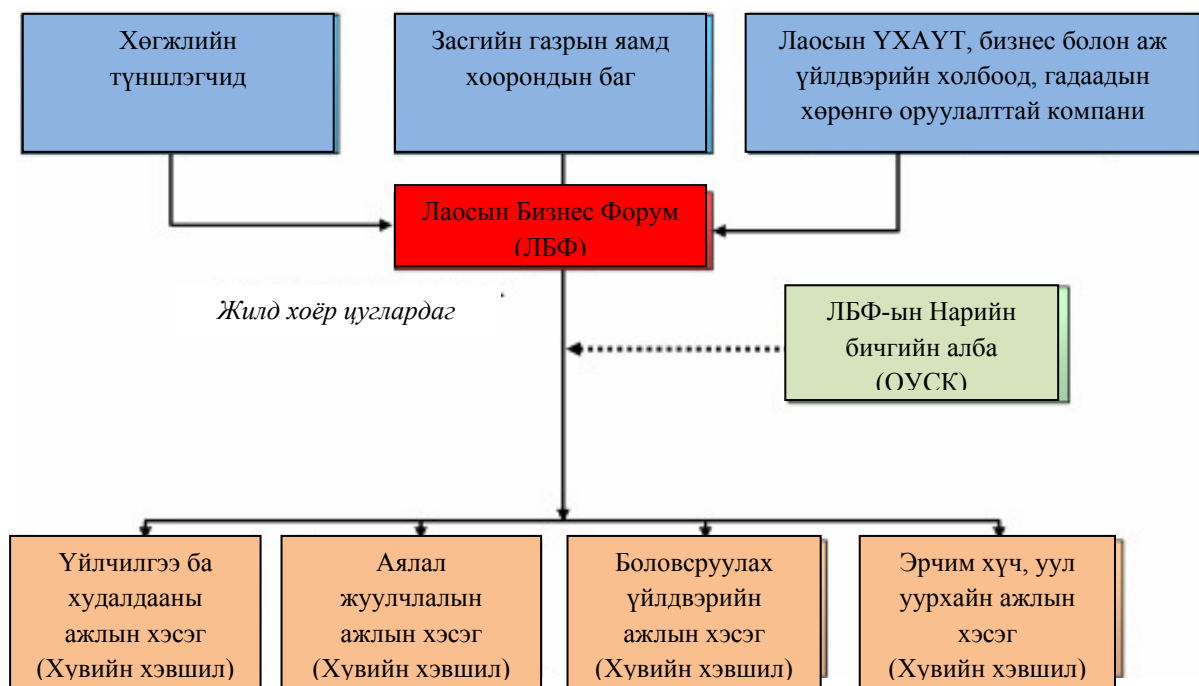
Хөгжлийн түншлэгчид

Засгийн газрын яамд хоорондын баг

Лаосын ҮХАҮТ, бизнес болон аж үйлдвэрийн холбоод, гадаадын хөрөнгө оруулалттай компани

Лаосын Бизнес Форум (ЛБФ)

Жилд хоёр цуглардаг

ЛБФ-ын Нарийн бичгийн алба (ОУСК)

Үйлчилгээ ба худалдааны ажлын хэсэг (Хувийн хэвшил)

Аялал жуулчлалын ажлын хэсэг (Хувийн хэвшил)

Боловсруулах үйлдвэрийн ажлын хэсэг (Хувийн хэвшил)

Эрчим хүч, уул уурхайн ажлын хэсэг (Хувийн хэвшил)